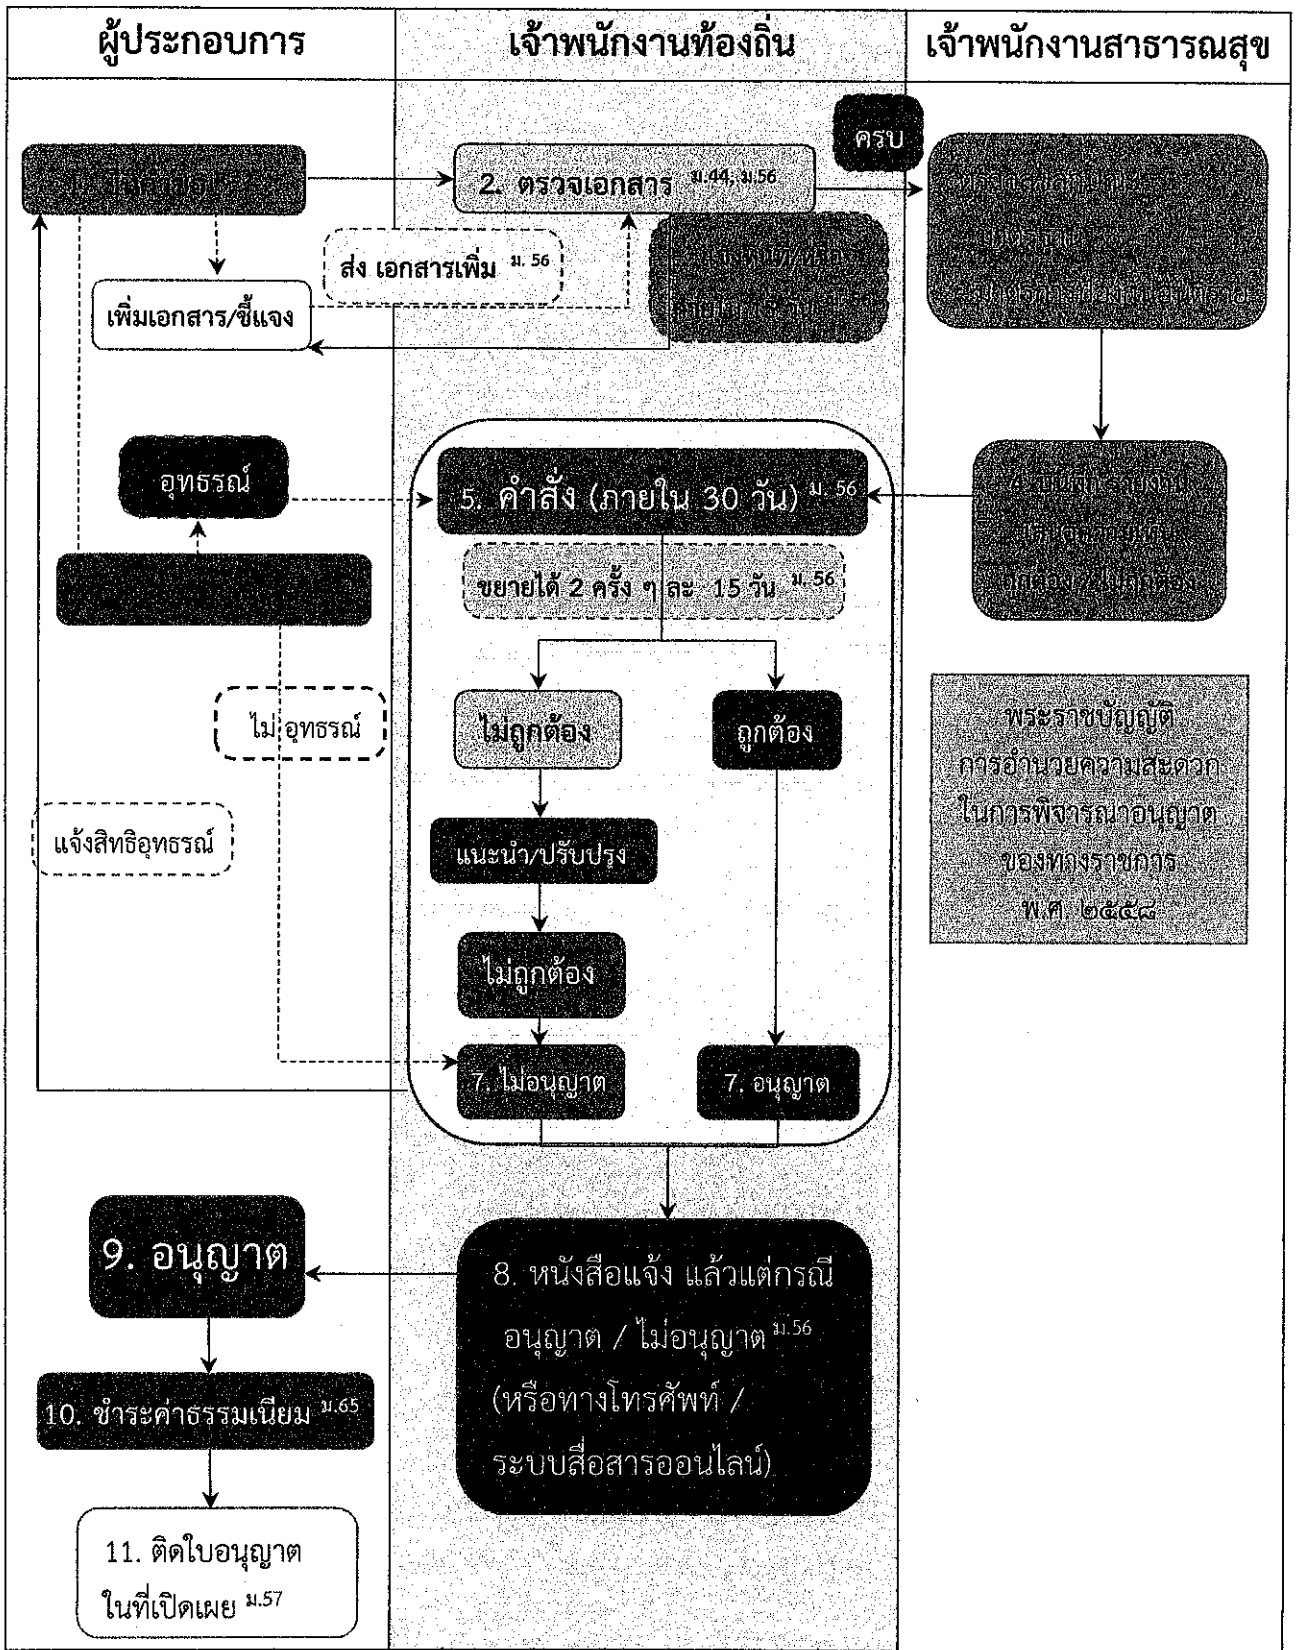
ผู้ประกอบการ

เจ้าพนักงานท้องถิ่น

เจ้าพนักงานสาธารณสุข

1. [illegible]

ครบ

2. ตรวจเอกสาร ม.44, ม.56

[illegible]

ส่ง เอกสารเพิ่ม ม. 56

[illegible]

เพิ่มเอกสาร/ชี้แจง

อุทธรณ์

5. คำสั่ง (ภายใน 30 วัน) ม. 56

4. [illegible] ถูกต้อง / ไม่ถูกต้อง

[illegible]

ขยายได้ 2 ครั้ง ๆ ละ 15 วัน ม. 56

ไม่ อุทธรณ์

ไม่ถูกต้อง

ถูกต้อง

พระราชบัญญัติ การอำนวยความสะดวก ในการพิจารณาอนุญาต ของทางราชการ พ.ศ. ๒๕๕๘

แจ้งสิทธิอุทธรณ์

แนะนำ/ปรับปรุง

ไม่ถูกต้อง

7. ไม่อนุญาต

7. อนุญาต

9. อนุญาต

8. หนังสือแจ้ง แล้วแต่กรณี อนุญาต / ไม่อนุญาต ม.56 (หรือทางโทรศัพท์ / ระบบสื่อสารออนไลน์)

10. ชำระค่าธรรมเนียม ม.65

11. ติดใบอนุญาต ในที่เปิดเผย ม.57